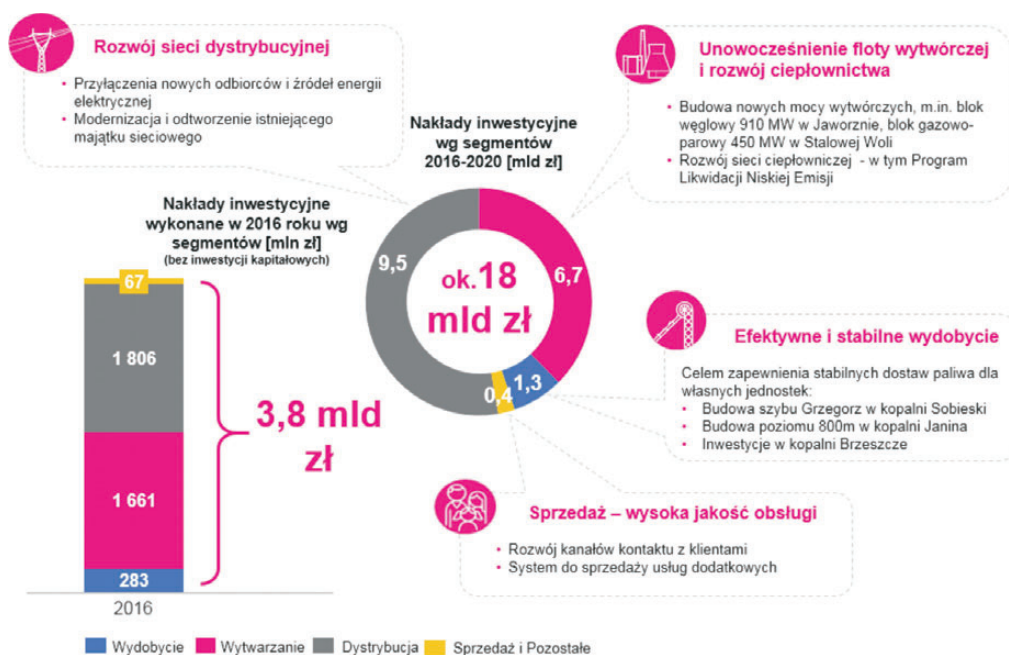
Rozwój sieci dystrybucyjnej

- Przyłączenia nowych odbiorców i źródeł energii elektrycznej
- Modernizacja i odtworzenie istniejącego majątku sieciowego

Nakłady inwestycyjne wg segmentów 2016-2020 [mld zł]

Unowocześnienie floty wytwórczej i rozwój ciepłownictwa

- Budowa nowych mocy wytwórczych, m.in. blok węglowy 910 MW w Jaworznie, blok gazowo-parowy 450 MW w Stalowej Woli
- Rozwój sieci ciepłowniczej - w tym Program Likwidacji Niskiej Emisji

Nakłady inwestycyjne wykonane w 2016 roku wg segmentów [mln zł]
(bez inwestycji kapitałowych)

67

1 806

1 661

283

2016

3,8 mld zł

9,5

ok.18 mld zł

6,7

1,3

0,4

Efektywne i stabilne wydobycie

Celem zapewnienia stabilnych dostaw paliwa dla własnych jednostek:
- Budowa szybu Grzegorz w kopalni Sobieski
- Budowa poziomu 800m w kopalni Janina
- Inwestycje w kopalni Brzeszcze

Sprzedaż – wysoka jakość obsługi

- Rozwój kanałów kontaktu z klientami
- System do sprzedaży usług dodatkowych

Wydobycie Wytwarzanie Dystrybucja Sprzedaż i Pozostałe